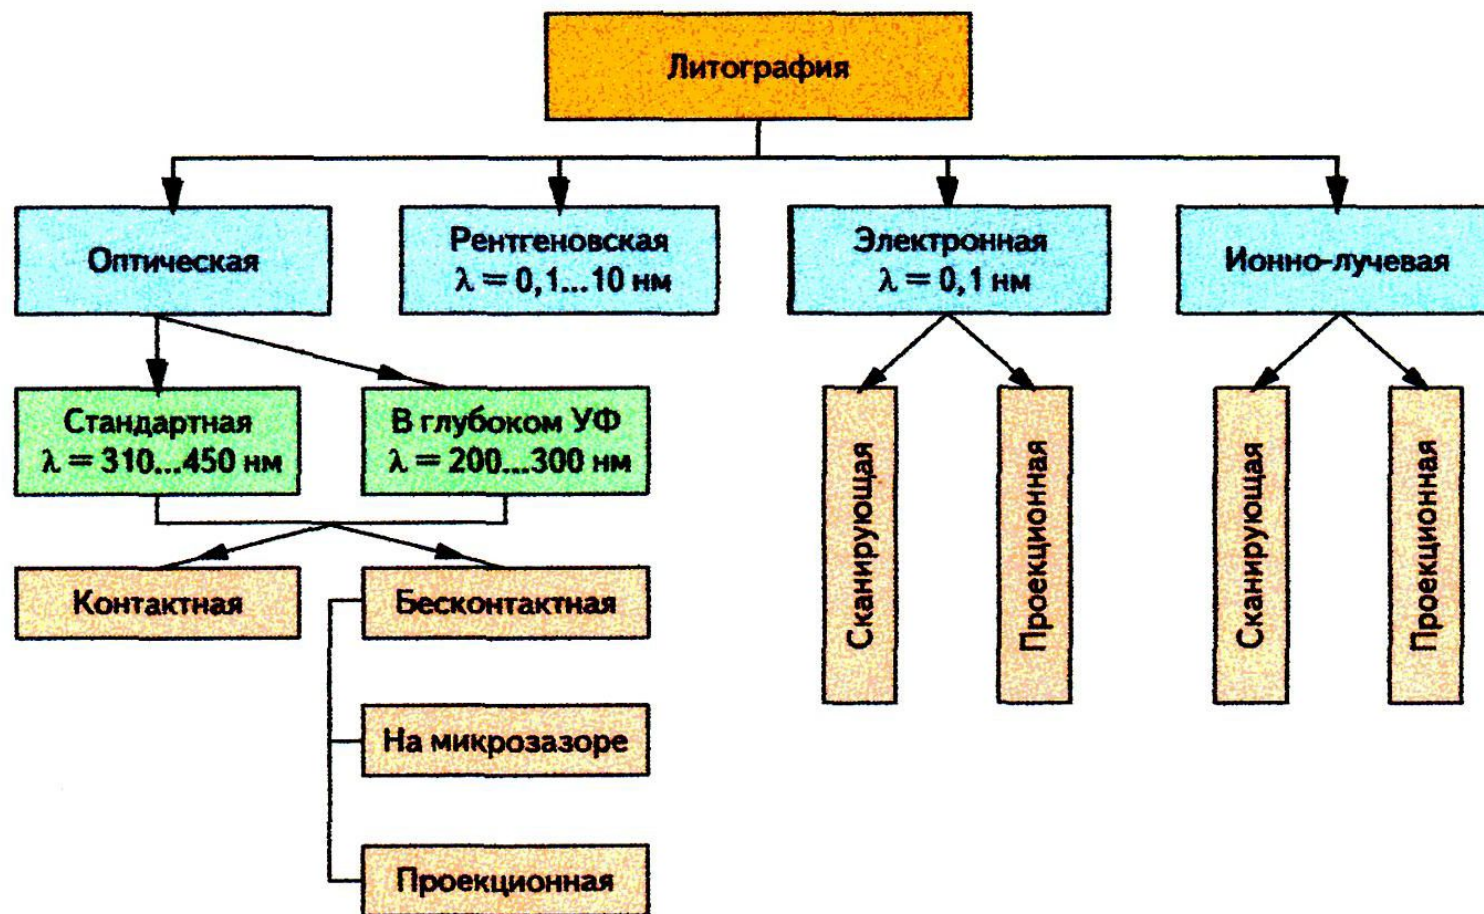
Литография

Оптическая

Рентгеновская
$\lambda = 0,1...10$ нм

Электронная
$\lambda = 0,1$ нм

Ионно-лучевая

Стандартная
$\lambda = 310...450$ нм

В глубоком УФ
$\lambda = 200...300$ нм

Сканирующая

Проекционная

Сканирующая

Проекционная

Контактная

Бесконтактная

На микрозазоре

Проекционная